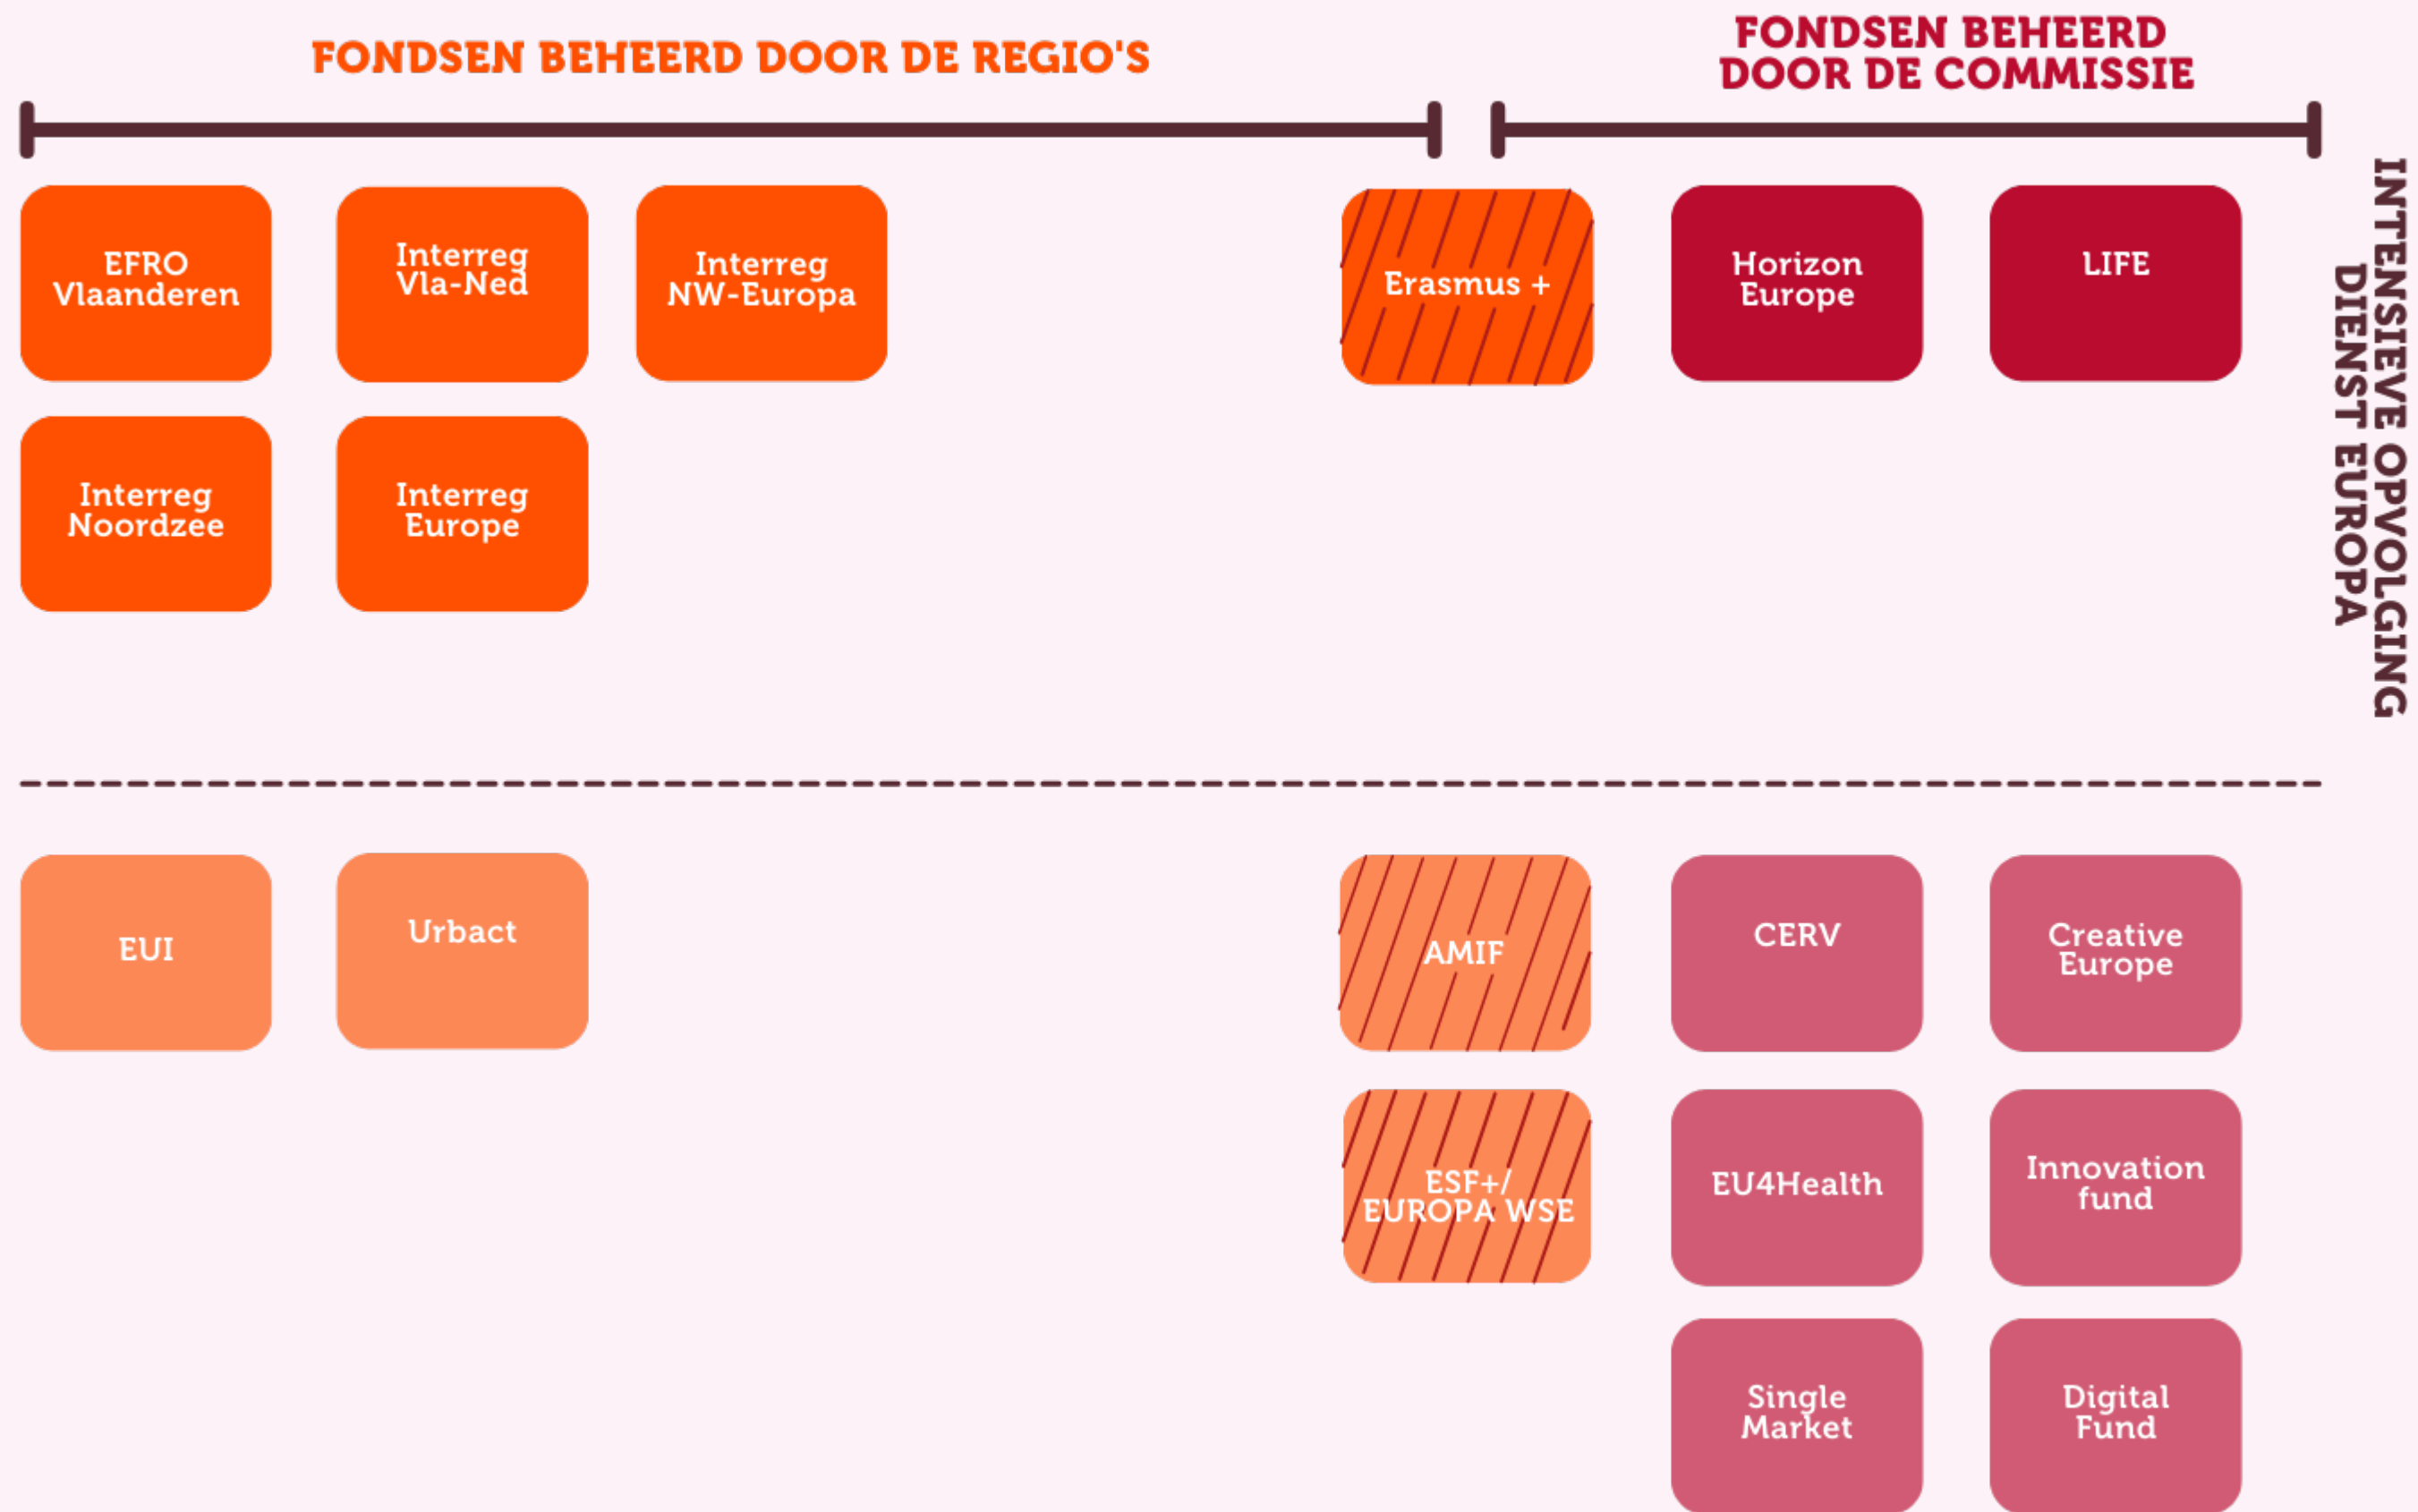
FONDSEN BEHEERD DOOR DE REGIO'S

FONDSEN BEHEERD DOOR DE COMMISSIE

EFRO Vlaanderen

Interreg Vla-Ned

Interreg NW-Europa

Erasmus +

Horizon Europe

LIFE

Interreg Noordzee

Interreg Europe

INTENSIEVE OPVOLGING DIENST EUROPA

EUI

Urbact

AMIF

CERV

Creative Europe

ESF+/ EUROPA WSE

EU4Health

Innovation fund

Single Market

Digital Fund